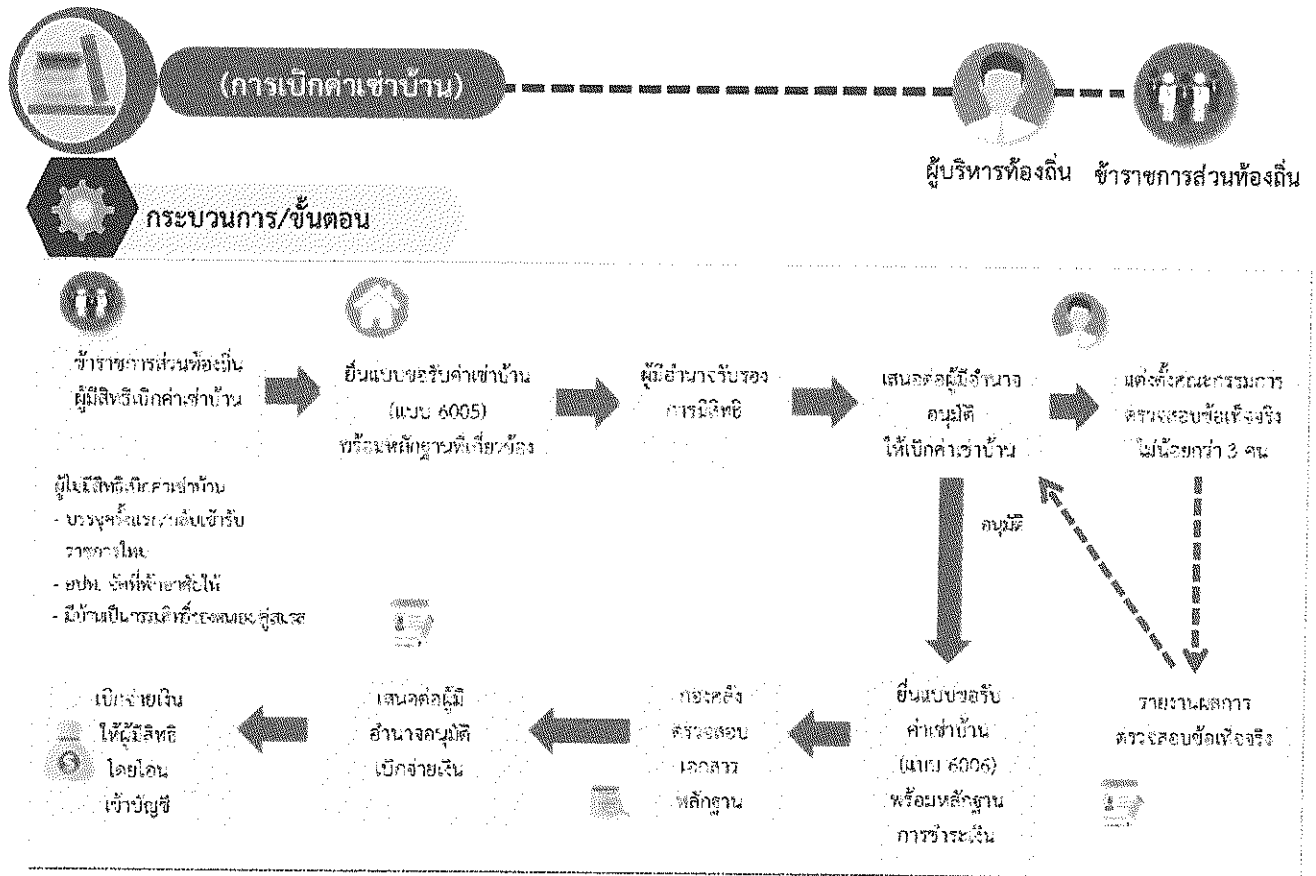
(การเบิกค่าเช่าบ้าน)

ผู้บริหารท้องถิ่น ข้าราชการส่วนท้องถิ่น

กระบวนการ/ขั้นตอน

ข้าราชการส่วนท้องถิ่น ผู้มีสิทธิเบิกค่าเช่าบ้าน

ยื่นแบบขอรับค่าเช่าบ้าน (แบบ 6005) พร้อมหลักฐานที่เกี่ยวข้อง

ผู้มีอำนาจรับรองการมีสิทธิ

เสนอต่อผู้มีอำนาจอนุมัติ ให้เบิกค่าเช่าบ้าน

แต่งตั้งคณะกรรมการตรวจสอบข้อเท็จจริง ไม่น้อยกว่า 3 คน

ผู้ไม่มีสิทธิเบิกค่าเช่าบ้าน
- บรรจุครั้งแรก/กลับเข้ารับราชการใหม่
- อปท. จัดที่พักอาศัยให้
- มีบ้านเป็นกรรมสิทธิ์ของตนเอง/คู่สมรส

อนุมัติ

เบิกจ่ายเงิน ให้ผู้มีสิทธิ โดยโอนเข้าบัญชี

เสนอต่อผู้มีอำนาจอนุมัติ เบิกจ่ายเงิน

กองคลัง ตรวจสอบ เอกสาร หลักฐาน

ยื่นแบบขอรับค่าเช่าบ้าน (แบบ 6006) พร้อมหลักฐาน การชำระเงิน

รายงานผลการตรวจสอบข้อเท็จจริง